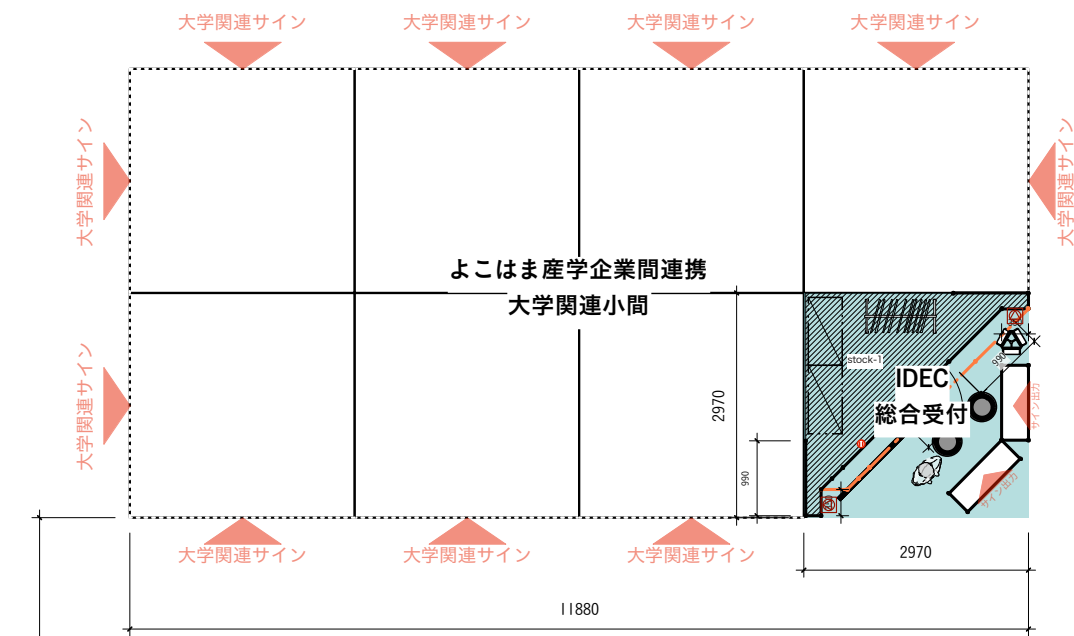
大学関連サイン 大学関連サイン 大学関連サイン 大学関連サイン

大学関連サイン 大学関連サイン

よこはま産学企業間連携

大学関連小間

stock-1

IDEC

総合受付

990

サイン出力

サイン出力

大学関連サイン 大学関連サイン

2970

990

大学関連サイン 大学関連サイン 大学関連サイン

2970

11880